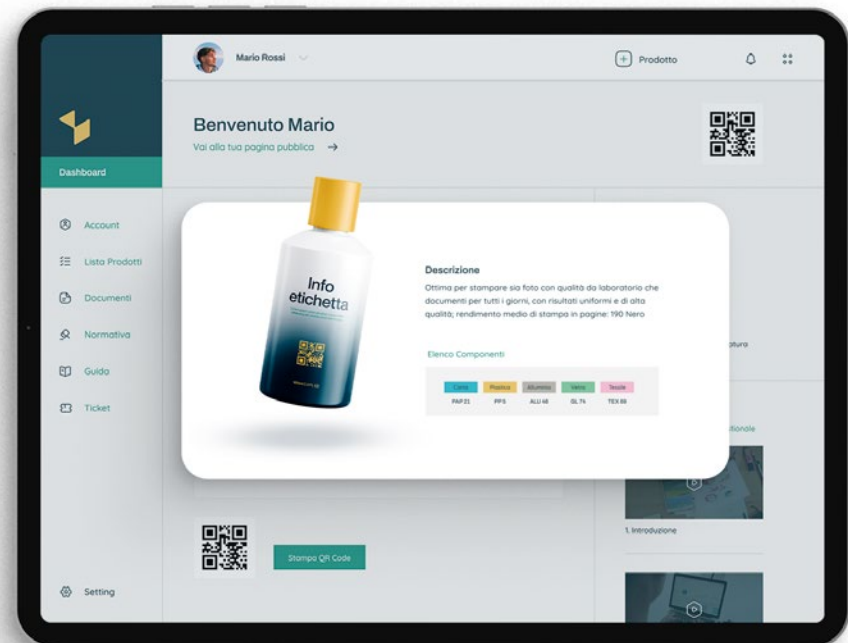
Mario Rossi

Prodotto

Benvenuto Mario
Vai alla tua pagina pubblica →

Dashboard

Account
Lista Prodotti
Documenti
Normativa
Guida
Ticket

Info
etichetta

Descrizione
Ottima per stampare sia foto con qualità da laboratorio che documenti per tutti i giorni, con risultati uniformi e di alta qualità; rendimento medio di stampa in pagine: 190 Nero

Elenco Componenti

| Carta | Plastica | Alluminio | Vetro | Tessile |
|---|---|---|---|---|
| PAP 21 | PP5 | ALU 41 | GL 74 | TEX 88 |

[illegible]atura

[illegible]zionale

1. Introduzione

Stampa QR Code

Setting